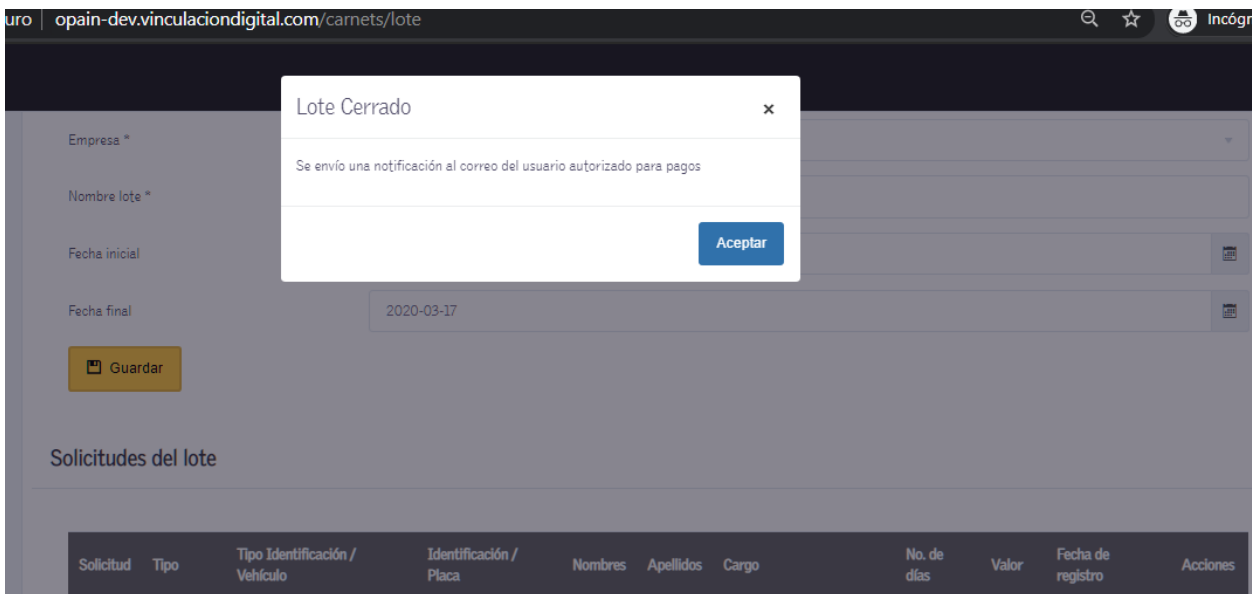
uro | opain-dev.vinculaciondigital.com/carnets/lote

Incógn

Lote Cerrado ×

Se envío una notificación al correo del usuario autorizado para pagos

Aceptar

Empresa *

Nombre lote *

Fecha inicial

Fecha final 2020-03-17

Guardar

Solicitudes del lote

| Solicitud | Tipo | Tipo Identificación / Vehículo | Identificación / Placa | Nombres | Apellidos | Cargo | No. de días | Valor | Fecha de registro | Acciones |
|---|---|---|---|---|---|---|---|---|---|---|